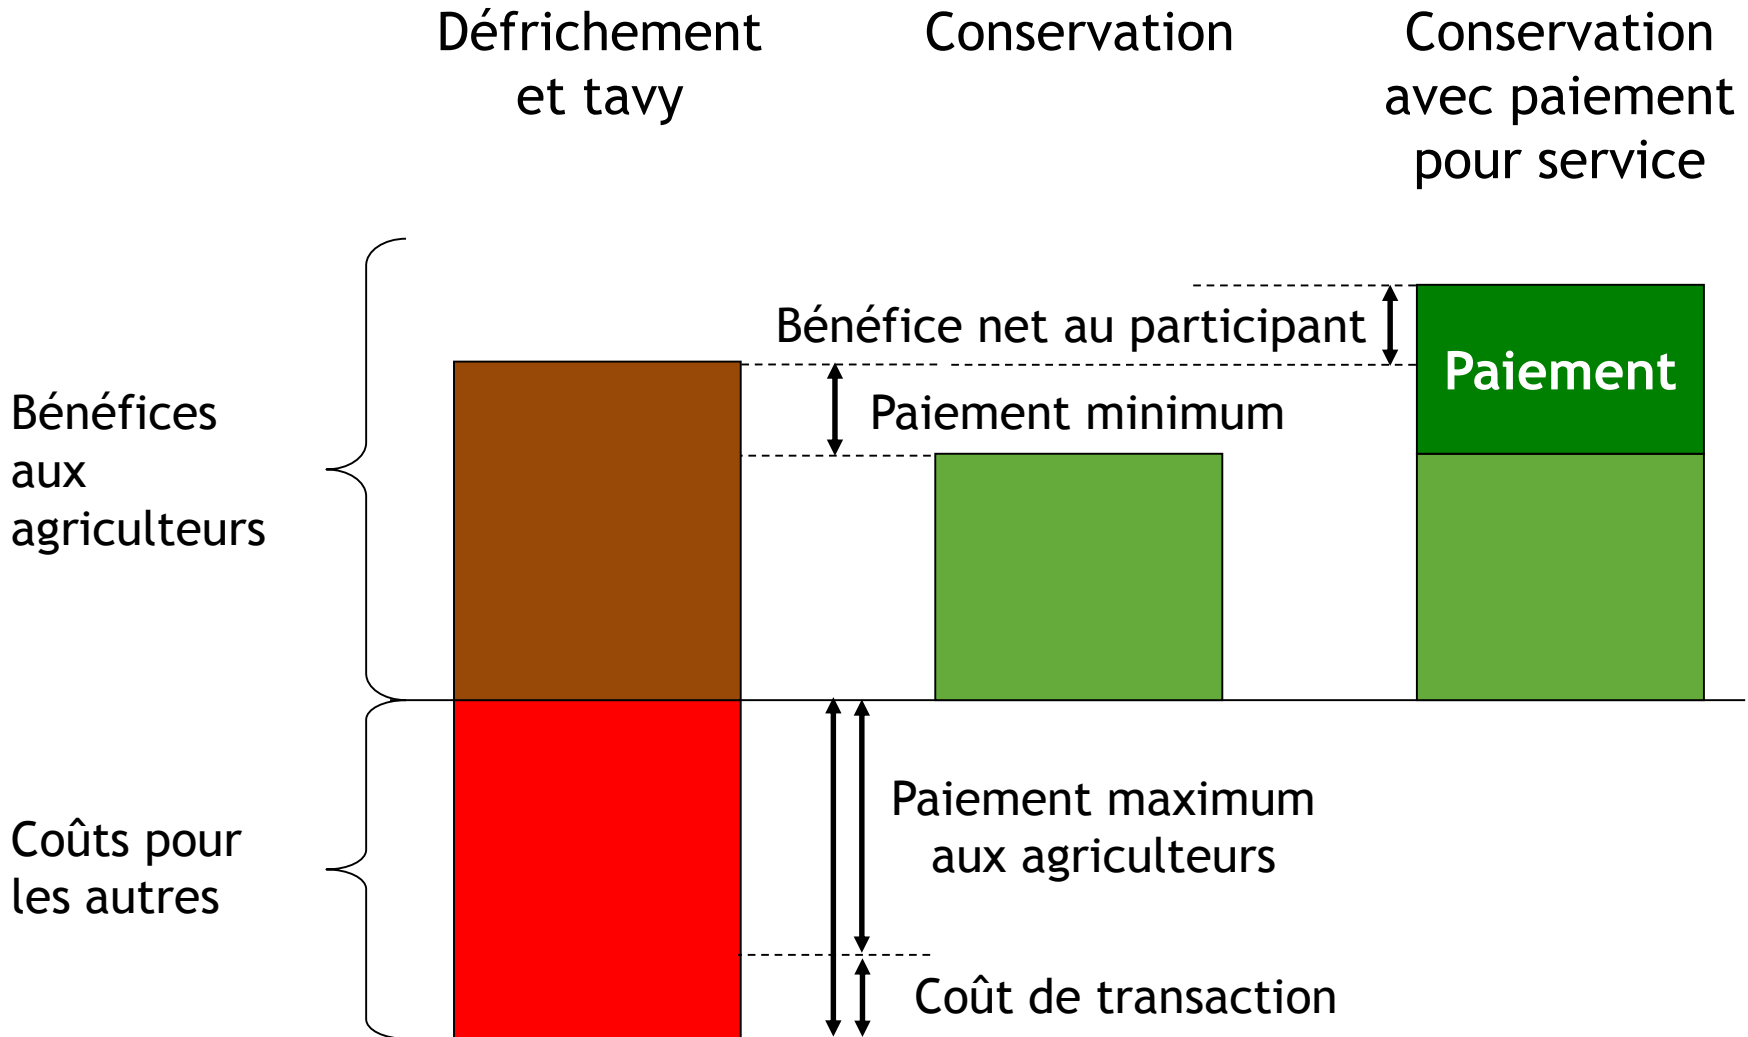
Défrichement et tavy

Conservation

Conservation avec paiement pour service

Bénéfice net au participant

Paiement

Paiement minimum

Bénéfices aux agriculteurs

Paiement maximum aux agriculteurs

Coûts pour les autres

Coût de transaction